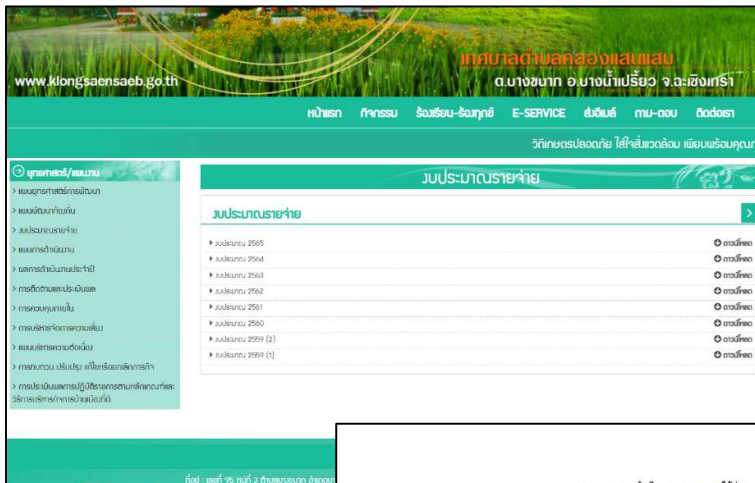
www.klongsaensaeb.go.th

เทศบาลตำบลคลองแสนแสบ
ต.บางขนาก อ.บางน้ำเปรี้ยว จ.ฉะเชิงเทรา

หน้าแรก กิจกรรม ร้องเรียน-ร้องทุกข์ E-SERVICE ส่งอีเมล์ ถาม-ตอบ ติดต่อเรา

วิถีเกษตรปลอดภัย ใส่ใจสิ่งแวดล้อม เพียบพร้อมคุณ

ยุทธศาสตร์/แผนงาน
> แผนยุทธศาสตร์การพัฒนา
> แผนพัฒนาท้องถิ่น
> งบประมาณรายจ่าย
> แผนการดำเนินงาน
> ผลการดำเนินงานประจำปี
> การติดตามและประเมินผล
> การควบคุมภายใน
> การบริหารจัดการความเสี่ยง
> แผนบริหารความต่อเนื่อง
> การทบทวน ปรับปรุง แก้ไขหรือยกเลิกการกำ
> การประเมินผลการปฏิบัติราชการตามหลักเกณฑ์และวิธีการบริหารกิจการบ้านเมืองที่ดี

งบประมาณรายจ่าย

งบประมาณรายจ่าย

| | |
|---|---|
| งบประมาณ 2565 | ดาวน์โหลด |
| งบประมาณ 2564 | ดาวน์โหลด |
| งบประมาณ 2563 | ดาวน์โหลด |
| งบประมาณ 2562 | ดาวน์โหลด |
| งบประมาณ 2561 | ดาวน์โหลด |
| งบประมาณ 2560 | ดาวน์โหลด |
| งบประมาณ 2559 (2) | ดาวน์โหลด |
| งบประมาณ 2559 (1) | ดาวน์โหลด |

ที่อยู่ : เลขที่ 95 หมู่ที่ 3 ตำบลบางขนาก อำเภอ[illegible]